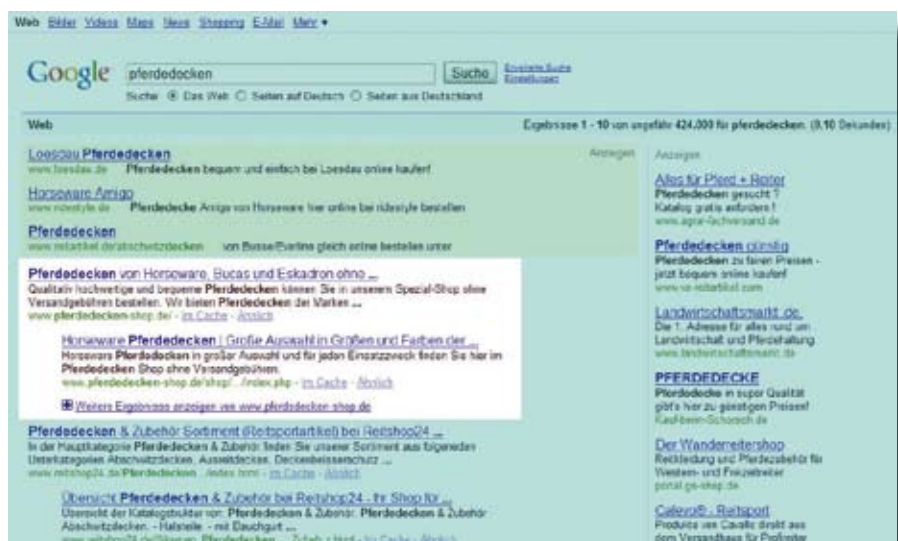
Web Bilder Videos Maps News Shopping E-Mail Mehr ▾

Google pferdedecken Suche Erweiterte Suche Einstellungen

Suche: ◉ Das Web ○ Seiten auf Deutsch ○ Seiten aus Deutschland

Web

Ergebnisse 1 - 10 von ungefähr 424.000 für pferdedecken. (0,10 Sekunden)

Anzeigen

Loesdau Pferdedecken
www.loesdau.de Pferdedecken bequem und einfach bei Loesdau online kaufen!

Horseware Amigo
www.ridestyle.de Pferdedecke Amigo von Horseware hier online bei ridestyle bestellen

Pferdedecken
www.reitartikel.de/abschwitzdecken von Busse/Eveline gleich online bestellen unter

Pferdedecken von Horseware, Bucas und Eskadron ohne ...
Qualitativ hochwertige und bequeme Pferdedecken können Sie in unserem Spezial-Shop ohne Versandgebühren bestellen. Wir bieten Pferdedecken der Marken ...
www.pferdedecken-shop.de/ - Im Cache - Ähnlich

Horseware Pferdedecken | Große Auswahl in Größen und Farben der ...
Horseware Pferdedecken in großer Auswahl und für jeden Einsatzzweck finden Sie hier im Pferdedecken Shop ohne Versandgebühren.
www.pferdedecken-shop.de/shop/.../index.php - Im Cache - Ähnlich

Weitere Ergebnisse anzeigen von www.pferdedecken-shop.de

Pferdedecken & Zubehör Sortiment (Reitsportartikel) bei Reitshop24 ...
In der Hauptkategorie Pferdedecken & Zubehör finden Sie unser Sortiment aus folgenden Unterkategorien Abschwitzdecken, Ausreitdecken, Deckenbeinschutz ...
www.reitshop24.de/Pferdedecken.../index.html - Im Cache - Ähnlich

Übersicht Pferdedecken & Zubehör bei Reitshop24 - Ihr Shop für ...
Übersicht der Katalogstruktur von: Pferdedecken & Zubehör. Pferdedecken & Zubehör Abschwitzdecken. - Halsteile - mit Dauchgurt ...
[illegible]

Anzeigen

Alles für Pferd + Reiter
Pferdedecken gesucht ?
Katalog gratis anfordern !
www.agrar-fachversand.de

Pferdedecken günstig
Pferdedecken zu fairen Preisen - jetzt bequem online kaufen!
www.vs-reitartikel.com

Landwirtschaftsmarkt .de
Die 1. Adresse für alles rund um Landwirtschaft und Pferdehaltung
www.landwirtschaftsmarkt.de

PFERDEDECKE
Pferdedecke in super Qualität gibt's hier zu günstigen Preisen!
Kaufbeim-Schorsch.de

Der Wanderreitershop
Reitkleidung und Pferdezubehör für Western- und Freizeitreiter
portal.gs-shop.de

Calevo® - Reitsport
Produkte von Cavallo direkt aus dem Versandhaus für Profireiter